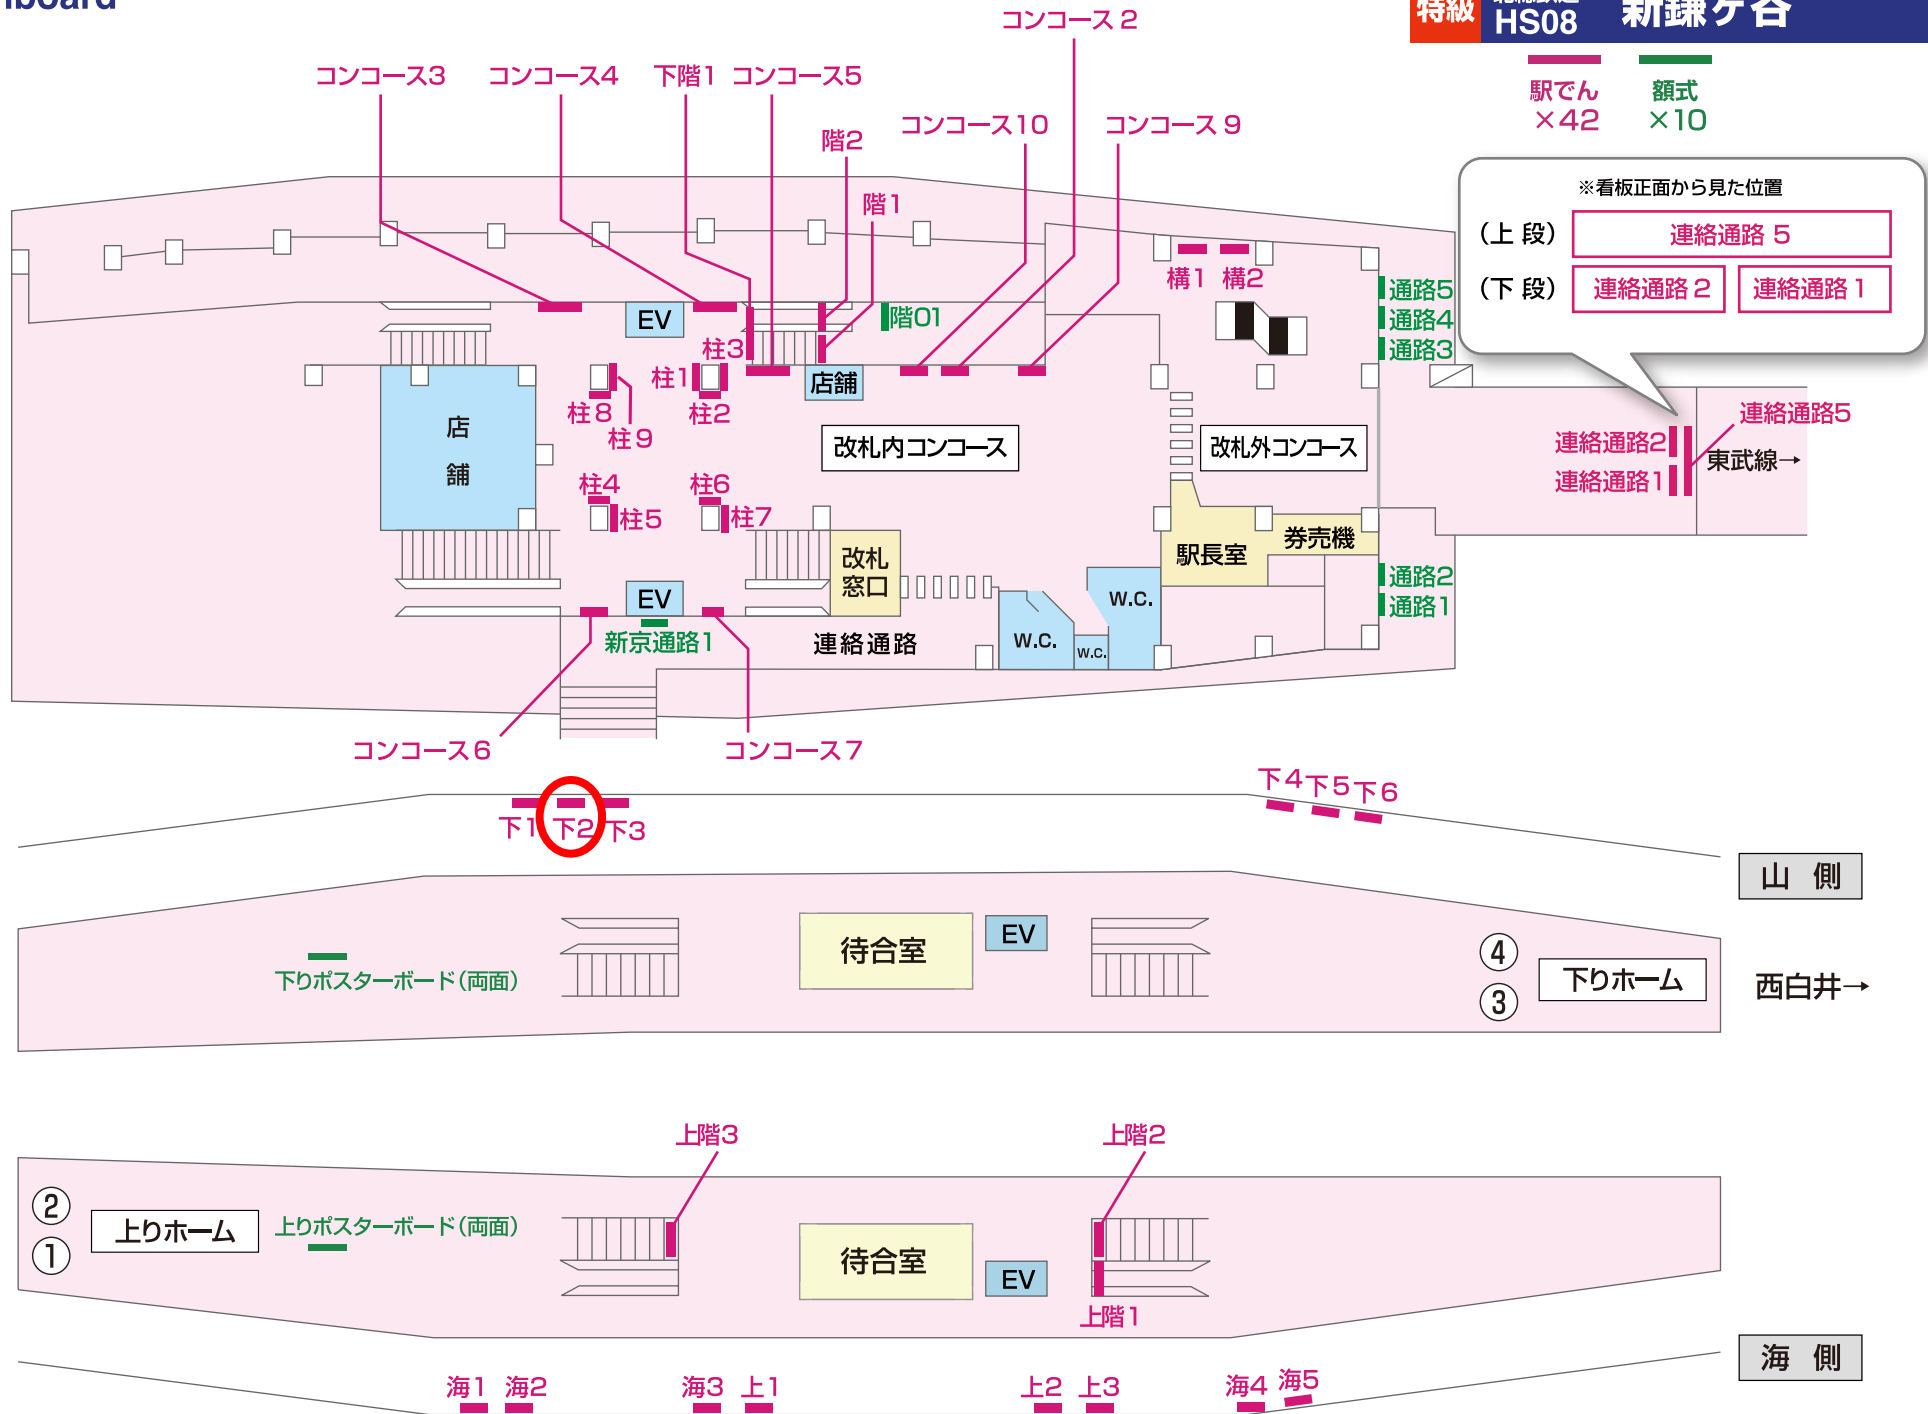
iboard

特級 HS08 新鎌ケ谷

駅でん ×42
額式 ×10

※看板正面から見た位置
(上 段) 連絡通路 5
(下 段) 連絡通路 2 連絡通路 1

コンコース2
コンコース3 コンコース4 下階1 コンコース5
コンコース10 コンコース 9
階2
階1
構1 構2
通路5
通路4
通路3
EV
階01
柱3
柱1
店舗
柱8
柱2
柱9
店
舗
改札内コンコース
改札外コンコース
連絡通路5
連絡通路2
東武線→
連絡通路1
柱4 柱6
柱5 柱7
改札
窓口
駅長室
券売機
通路2
通路1
W.C.
W.C.
W.C.
EV
新京通路1
連絡通路
コンコース6
コンコース7

下1 下2 下3
下4 下5 下6
山 側

下りポスターボード(両面)
待合室
EV
④
③
下りホーム
西白井→

上階3
上階2
②
①
上りホーム
上りポスターボード(両面)
待合室
EV
上階1

海 側
海1 海2 海3 上1 上2 上3 海4 海5